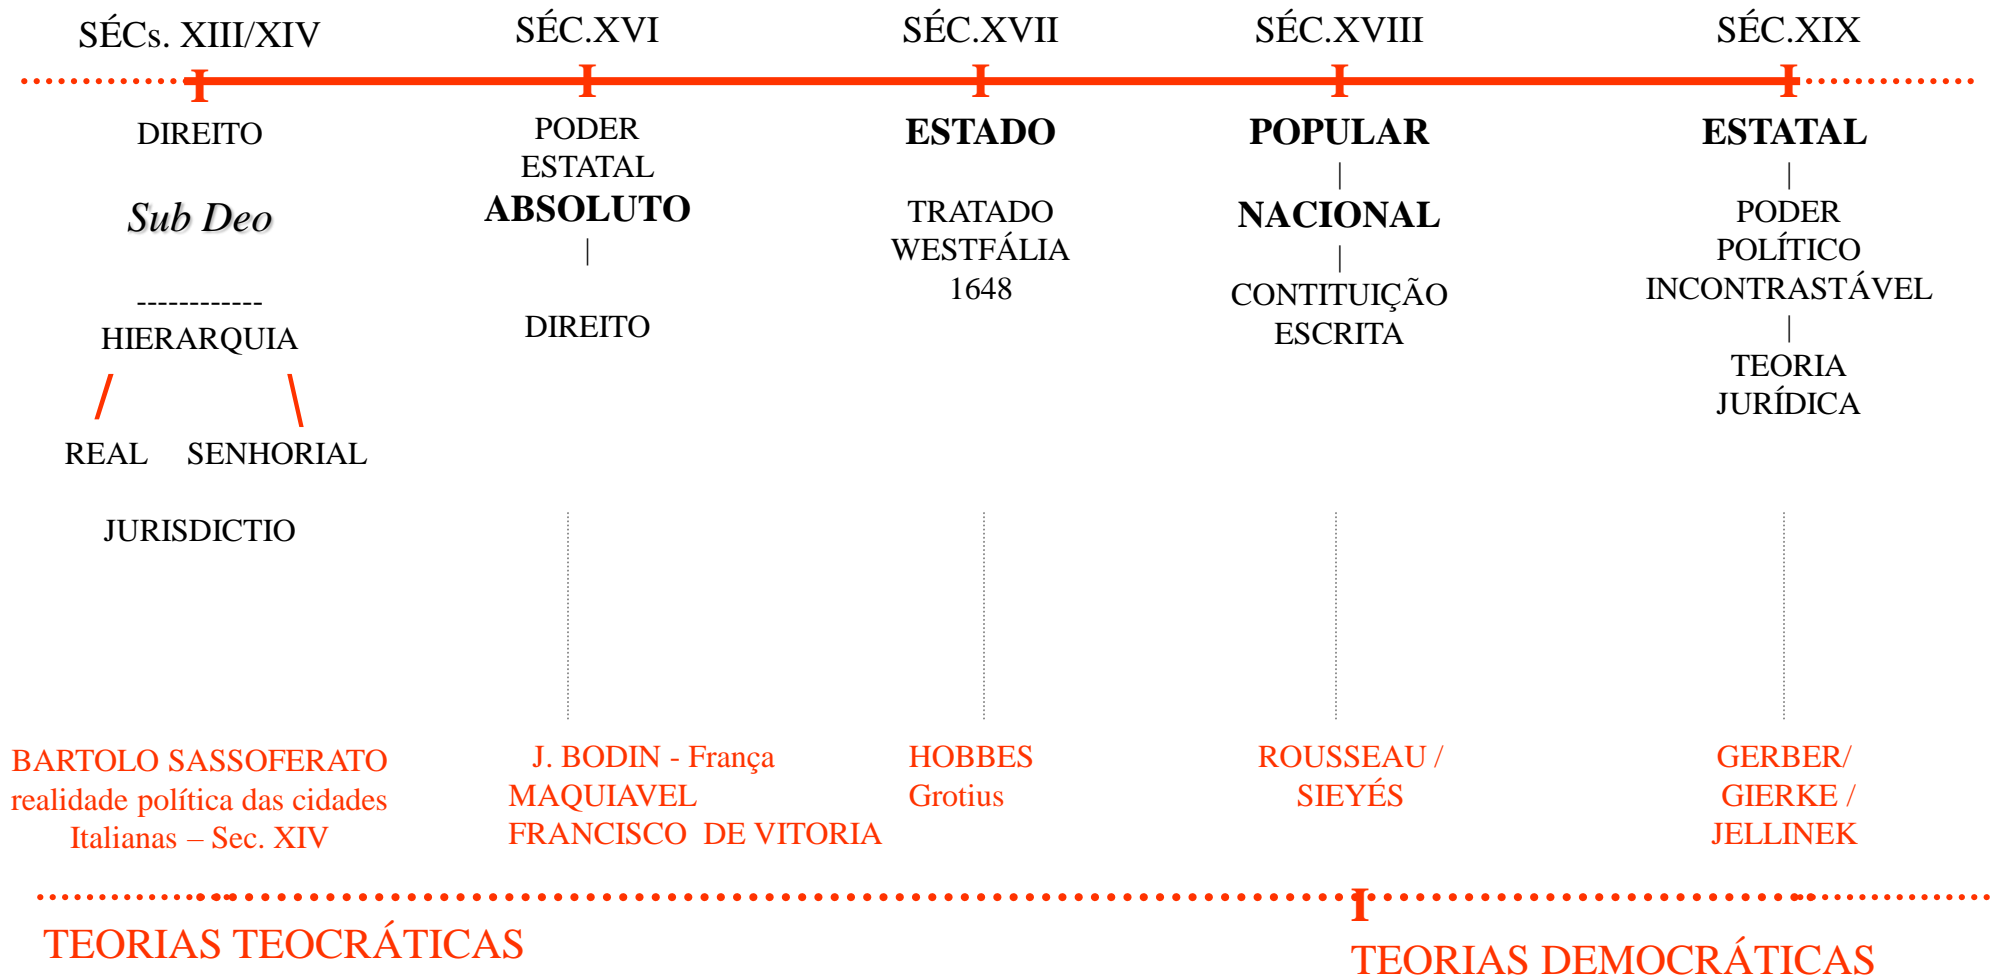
SÉCs. XIII/XIV

DIREITO

Sub Deo

------------
HIERARQUIA

REAL SENHORIAL

JURISDICTIO

SÉC.XVI

PODER ESTATAL
ABSOLUTO
|
DIREITO

SÉC.XVII

ESTADO

TRATADO WESTFÁLIA 1648

SÉC.XVIII

POPULAR
|
NACIONAL
|
CONTITUIÇÃO ESCRITA

SÉC.XIX

ESTATAL
|
PODER POLÍTICO INCONTRASTÁVEL
|
TEORIA JURÍDICA

BARTOLO SASSOFERATO
realidade política das cidades Italianas – Sec. XIV

J. BODIN - França
MAQUIAVEL
FRANCISCO DE VITORIA

HOBBES
Grotius

ROUSSEAU / SIEYÉS

GERBER/ GIERKE / JELLINEK

TEORIAS TEOCRÁTICAS

TEORIAS DEMOCRÁTICAS